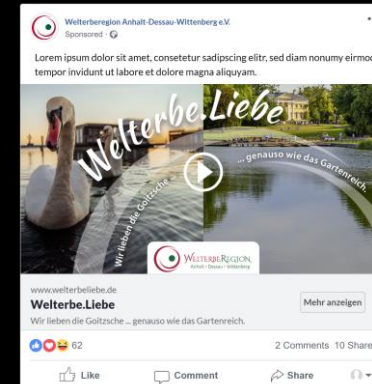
Welterberegion Anhalt-Dessau-Wittenberg e.V.
Sponsored ·

Lorem ipsum dolor sit amet, consetetur sadipscing elitr, sed diam nonumy eirmod tempor invidunt ut labore et dolore magna aliquyam.

Welterbe.Liebe

Wir lieben die Goitzsche ...

... genauso wie das Gartenreich.

WELTERBEREGION
Anhalt · Dessau · Wittenberg

www.welterbeliebe.de
Welterbe.Liebe
Wir lieben die Goitzsche ... genauso wie das Gartenreich.

Mehr anzeigen

62

2 Comments 10 Share

Like

Comment

Share